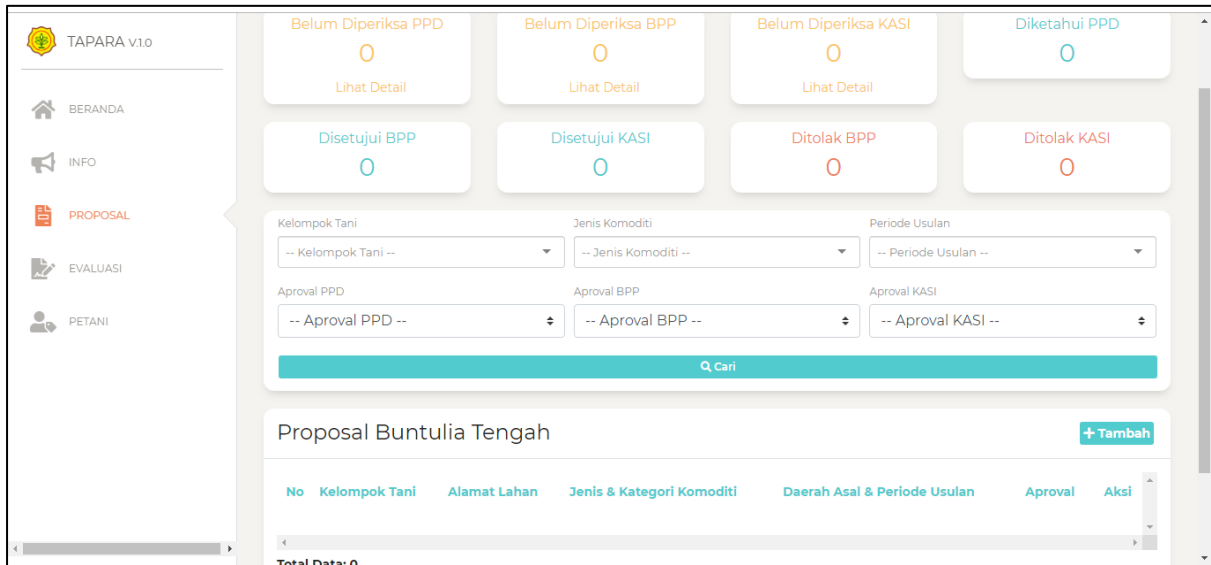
TAPARA V.1.0

BERANDA

INFO

PROPOSAL

EVALUASI

PETANI

Belum Diperiksa PPD
0
Lihat Detail

Belum Diperiksa BPP
0
Lihat Detail

Belum Diperiksa KASI
0
Lihat Detail

Diketahui PPD
0

Disetujui BPP
0

Disetujui KASI
0

Ditolak BPP
0

Ditolak KASI
0

Kelompok Tani
-- Kelompok Tani --

Jenis Komoditi
-- Jenis Komoditi --

Periode Usulan
-- Periode Usulan --

Aproval PPD
-- Aproval PPD --

Aproval BPP
-- Aproval BPP --

Aproval KASI
-- Aproval KASI --

Cari

Proposal Buntulia Tengah

+ Tambah

| No | Kelompok Tani | Alamat Lahan | Jenis & Kategori Komoditi | Daerah Asal & Periode Usulan | Aproval | Aksi |
|---|---|---|---|---|---|---|

Total Data: 0